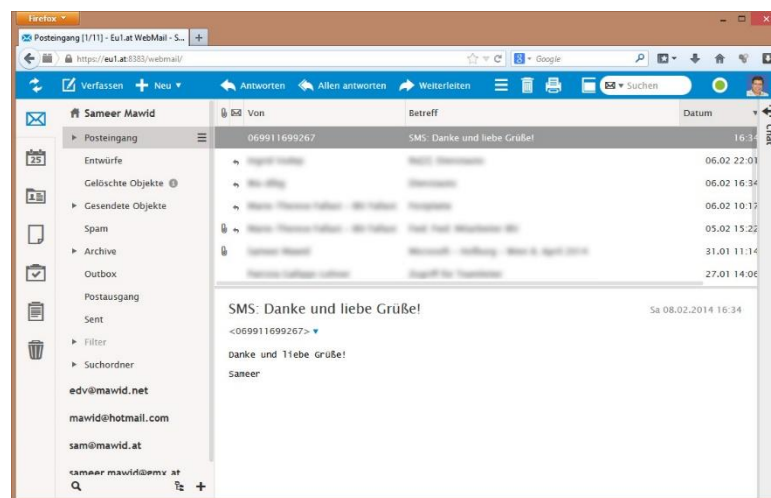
Firefox

Posteingang [1/11] - Eu1.at WebMail - S...

https://eu1.at:8383/webmail/

Google

Verfassen

Neu

Antworten

Allen antworten

Weiterleiten

Suchen

Sameer Mawid

Posteingang

Entwürfe

Gelöschte Objekte

Gesendete Objekte

Spam

Archive

Outbox

Postausgang

Sent

Filter

Suchordner

edv@mawid.net

mawid@hotmail.com

sam@mawid.at

sameer.mawid@gmx.at

| Von | Betreff | Datum |
|---|---|---|
| 069911699267 | SMS: Danke und liebe Grüße! | 16:34 |
| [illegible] | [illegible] | 06.02 22:01 |
| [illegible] | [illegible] | 06.02 16:34 |
| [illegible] | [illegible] | 06.02 10:17 |
| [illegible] | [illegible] | 05.02 15:22 |
| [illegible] | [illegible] | 31.01 11:14 |
| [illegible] | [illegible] | 27.01 14:06 |

SMS: Danke und liebe Grüße!

Sa 08.02.2014 16:34

<069911699267>

Danke und liebe Grüße!

Sameer

Chat